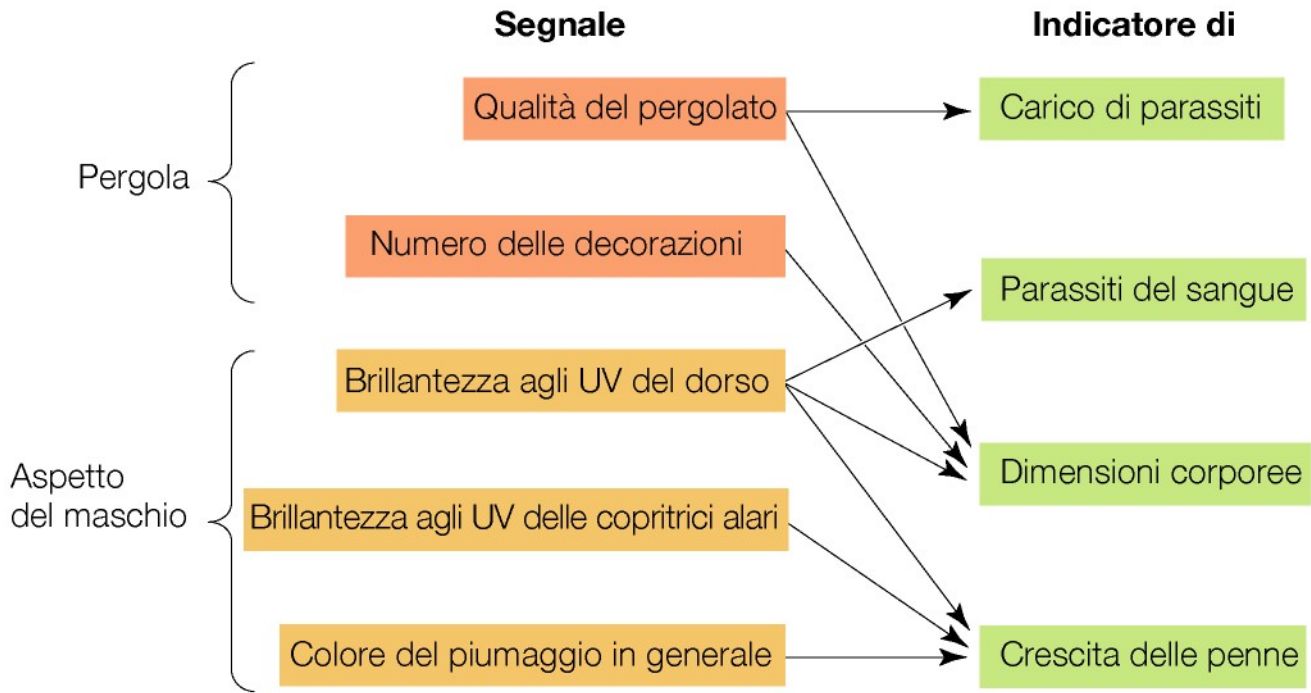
Segnale

Indicatore di

Pergola

Qualità del pergolato

Numero delle decorazioni

Aspetto del maschio

Brillantezza agli UV del dorso

Brillantezza agli UV delle copritrici alari

Colore del piumaggio in generale

Carico di parassiti

Parassiti del sangue

Dimensioni corporee

Crescita delle penne